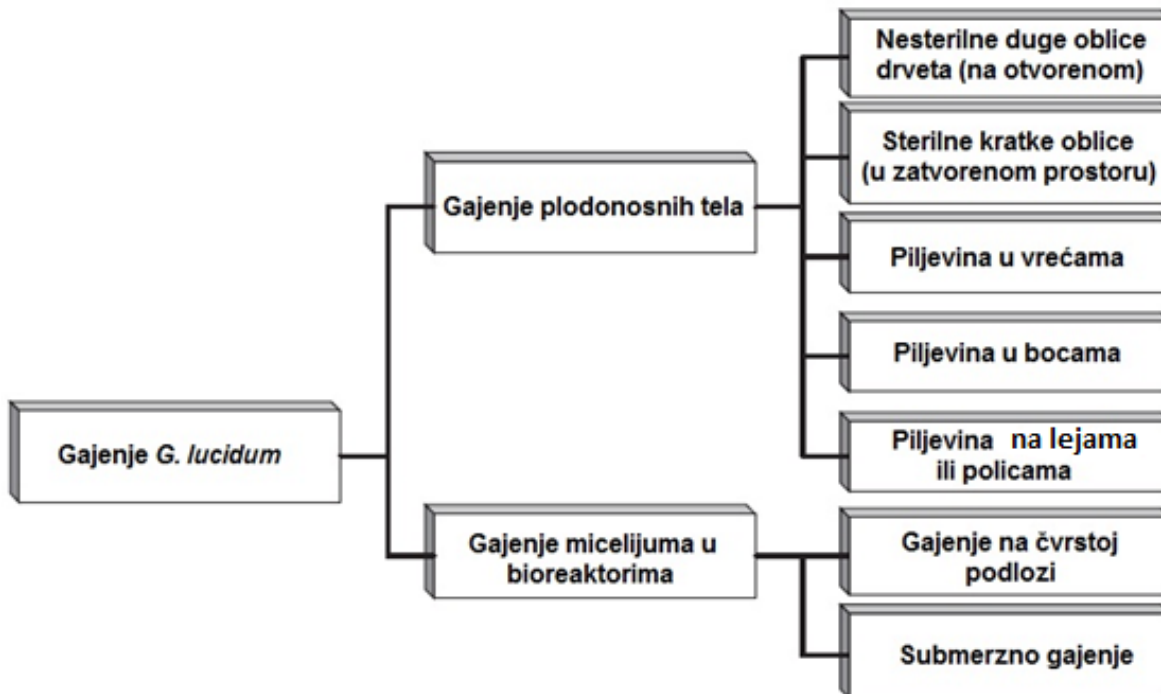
Gajenje *G. lucidum*

Gajenje plodonosnih tela

Nesterilne duge oblice drveta (na otvorenom)

Sterilne kratke oblice (u zatvorenom prostoru)

Piljevina u vrećama

Piljevina u bocama

Piljevina na lejama ili policama

Gajenje micelijuma u bioreaktorima

Gajenje na čvrstoj podlozi

Submerzno gajenje